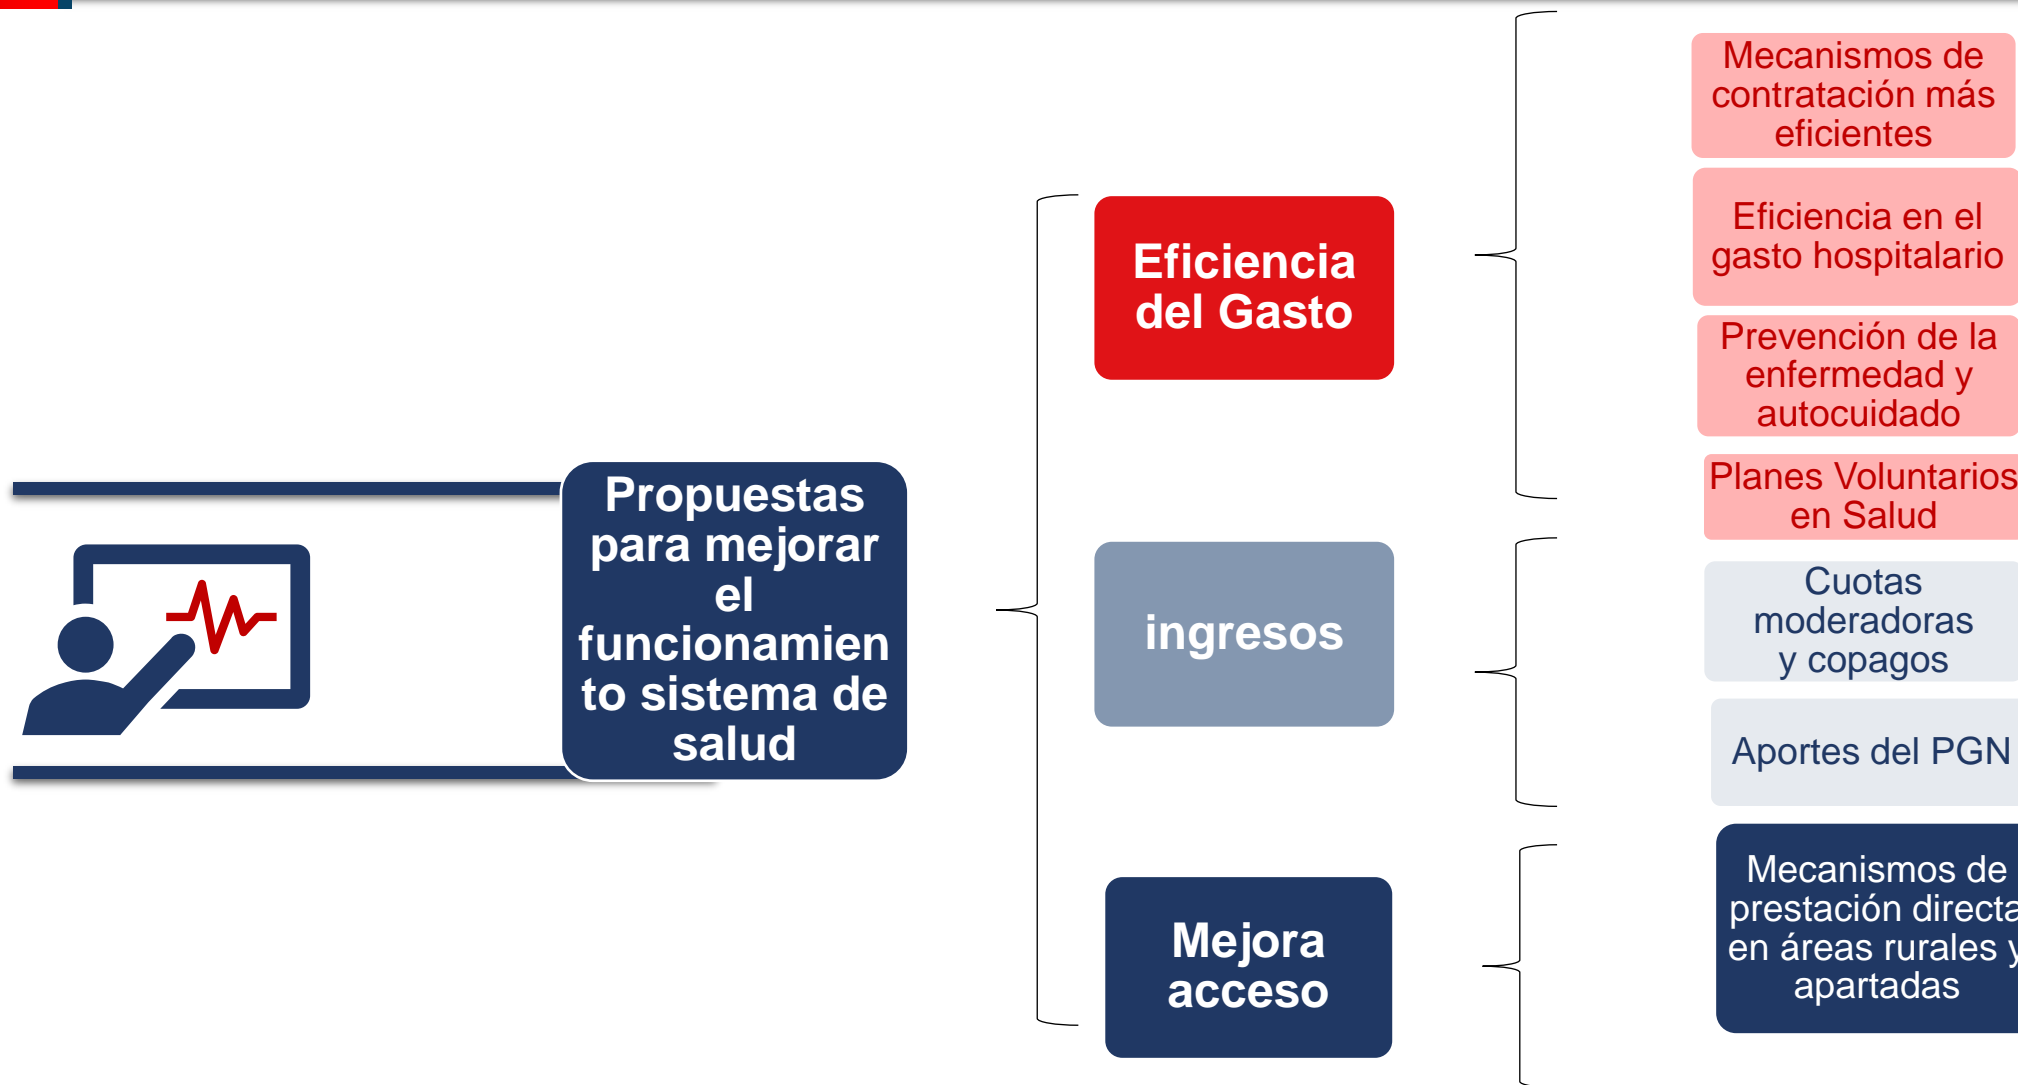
Propuestas para mejorar el funcionamiento sistema de salud

Eficiencia del Gasto

ingresos

Mejora acceso

Mecanismos de contratación más eficientes

Eficiencia en el gasto hospitalario

Prevención de la enfermedad y autocuidado

Planes Voluntarios en Salud

Cuotas moderadoras y copagos

Aportes del PGN

Mecanismos de prestación directa en áreas rurales y apartadas